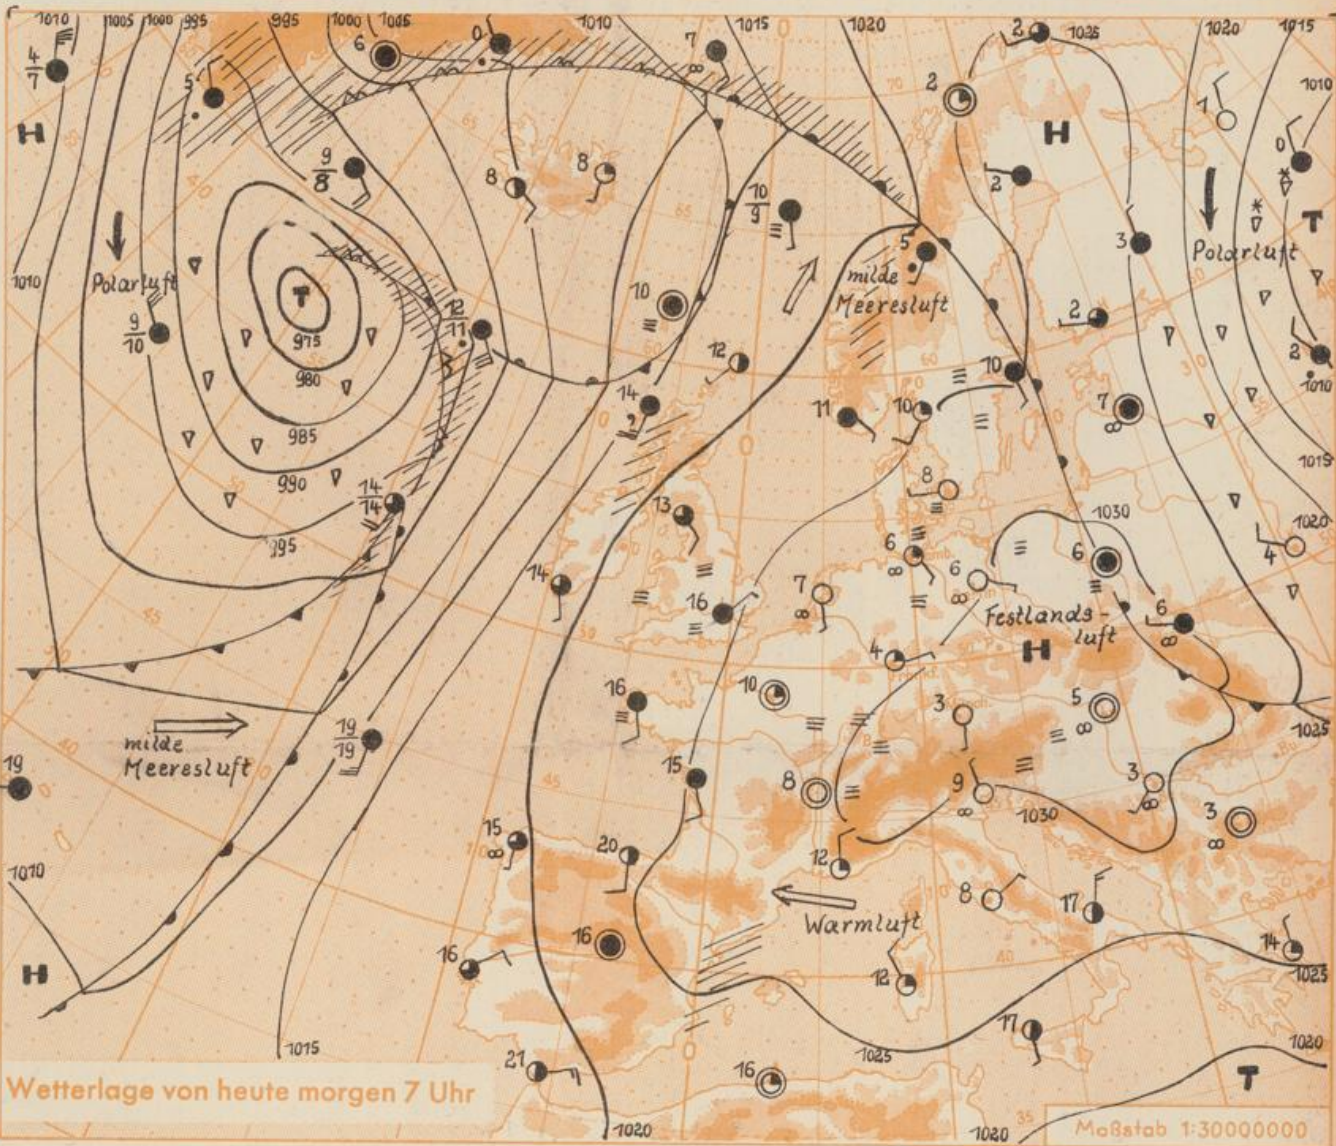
1010 1005 1000 995 995 1000 1005 1010 1015 1020 1025 1020 1015 1010

$\frac{4}{7}$ 5 6 0 7 2 2 1 0

H H T

$\frac{9}{8}$ 8 8 $\frac{10}{9}$ 2 3

Polarluft T 975 980 985 990 995

Polarluft

1010 $\frac{9}{10}$ $\frac{12}{11}$ 10 5 milde Meeresluft 2

12 14 11 10 10 7

$\frac{14}{14}$ 8 13 6 1030 6 1020 4

14 16 7 6 Festlandsluft 6

4 H

16 10 3 5 1025

mildeMeeresluft $\frac{19}{19}$

19 15 8 9 3 3

1010 15 20 1030 12

Warmluft 8 17

H 16 16 12 14 1023

1015 1025 17 1020

Wetterlage von heute morgen 7 Uhr 21 16 T

1020 1020 Maßstab 1:30000000